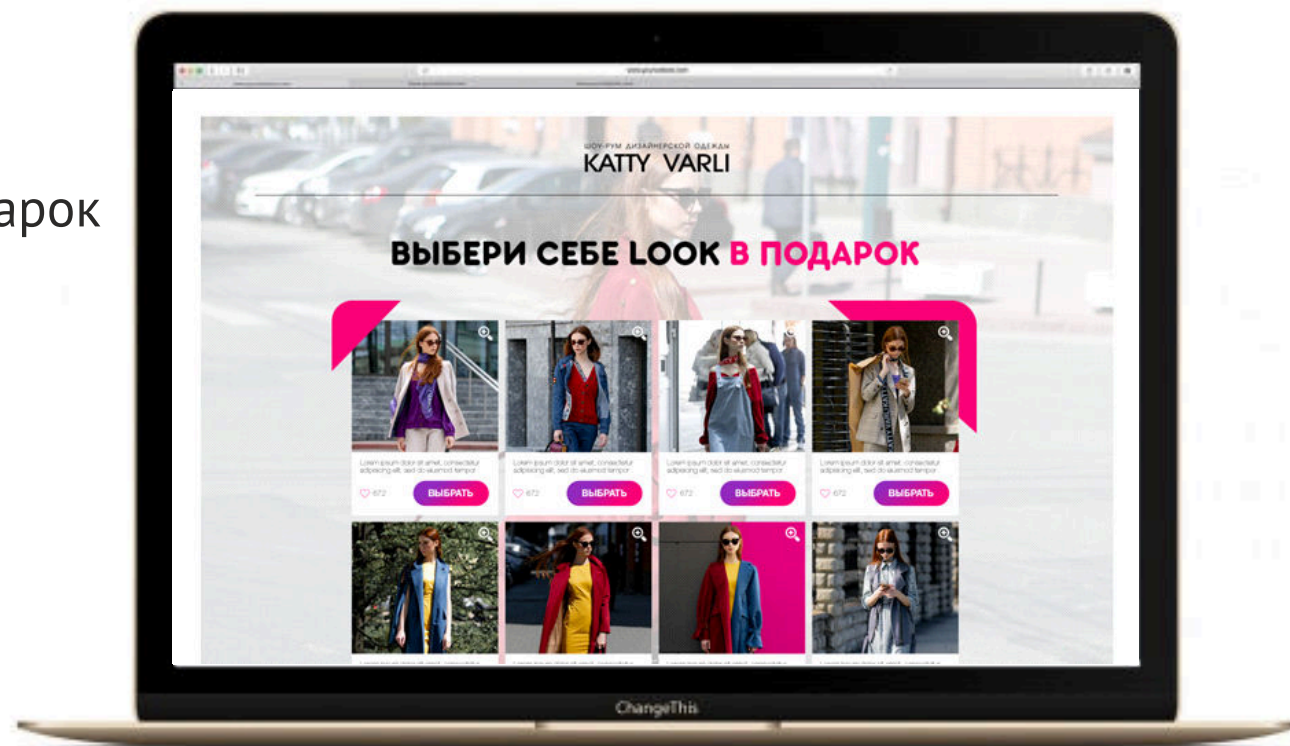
арок

ШОУ-РУМ ДИЗАЙНЕРСКОЙ ОДЕЖДЫ
KATTY VARLI

ВЫБЕРИ СЕБЕ LOOK В ПОДАРОК

Lorem ipsum dolor sit amet, consectetur adipisicing elit, sed do eiusmod tempor.
672
ВЫБРАТЬ

Lorem ipsum dolor sit amet, consectetur adipisicing elit, sed do eiusmod tempor.
672
ВЫБРАТЬ

Lorem ipsum dolor sit amet, consectetur adipisicing elit, sed do eiusmod tempor.
672
ВЫБРАТЬ

Lorem ipsum dolor sit amet, consectetur adipisicing elit, sed do eiusmod tempor.
672
ВЫБРАТЬ

ChangeThis